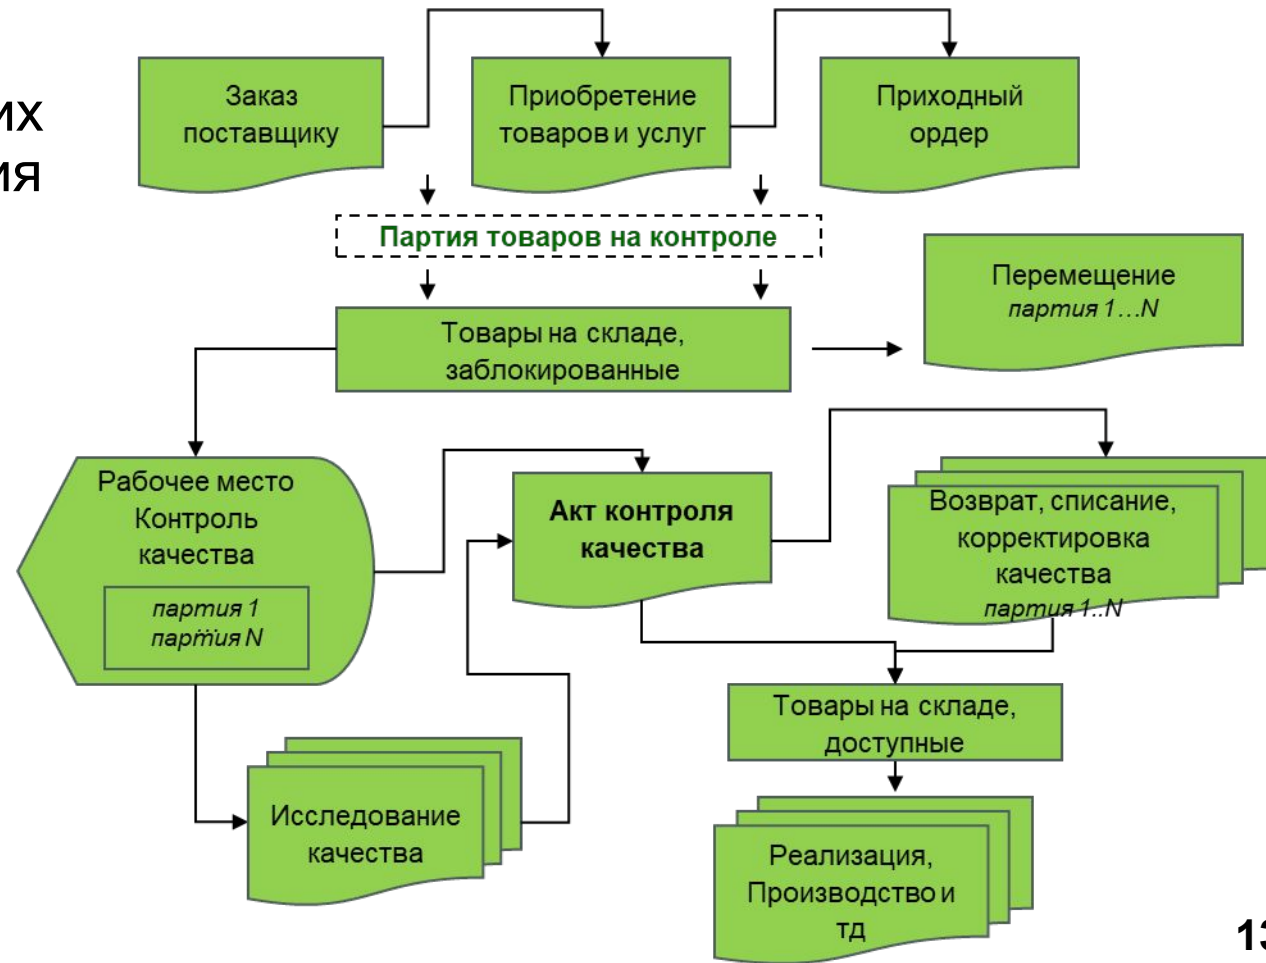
их
ия

Заказ поставщику

Приобретение товаров и услуг

Приходный ордер

Партия товаров на контроле

Перемещение
партия 1…N

Товары на складе, заблокированные

Рабочее место Контроль качества
партия 1
партия N

Акт контроля качества

Возврат, списание, корректировка качества
партия 1..N

Товары на складе, доступные

Исследование качества

Реализация, Производство и тд

13